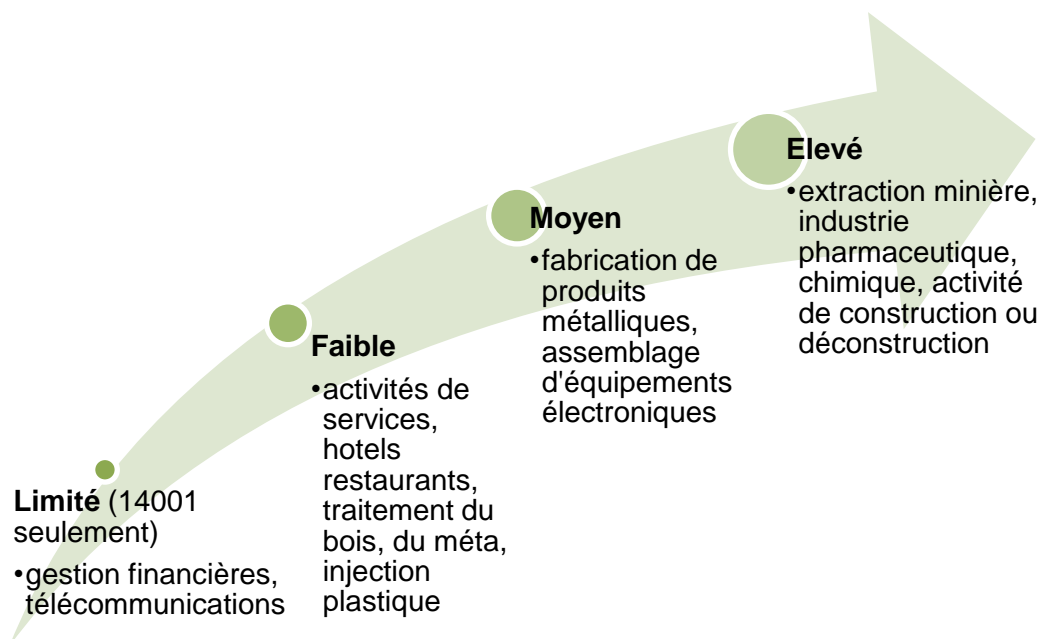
Limité (14001 seulement)

•gestion financières, télécommunications

Faible

•activités de services, hotels restaurants, traitement du bois, du méta, injection plastique

Moyen

•fabrication de produits métalliques, assemblage d'équipements électroniques

Elevé

•extraction minière, industrie pharmaceutique, chimique, activité de construction ou déconstruction